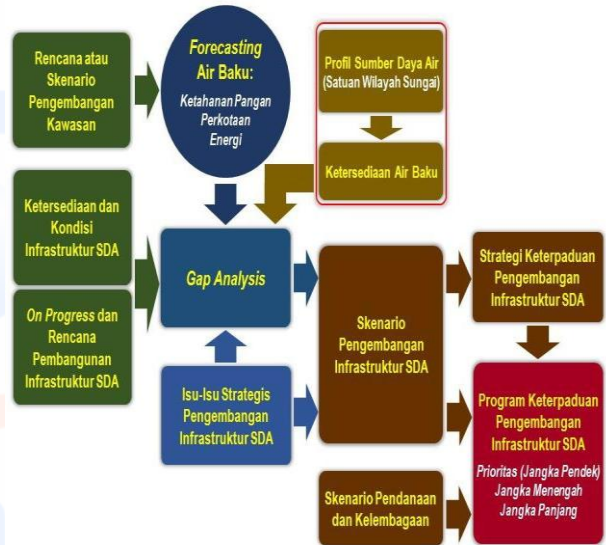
Rencana atau Skenario Pengembangan Kawasan

Forecasting Air Baku:

Ketahanan Pangan
Perkotaan
Energi

Profil Sumber Daya Air (Satuan Wilayah Sungai)

Ketersediaan Air Baku

Ketersediaan dan Kondisi Infrastruktur SDA

Gap Analysis

On Progress dan Rencana Pembangunan Infrastruktur SDA

Isu-Isu Strategis Pengembangan Infrastruktur SDA

Skenario Pengembangan Infrastruktur SDA

Strategi Keterpaduan Pengembangan Infrastruktur SDA

Program Keterpaduan Pengembangan Infrastruktur SDA

Prioritas (Jangka Pendek)
Jangka Menengah
Jangka Panjang

Skenario Pendanaan dan Kelembagaan